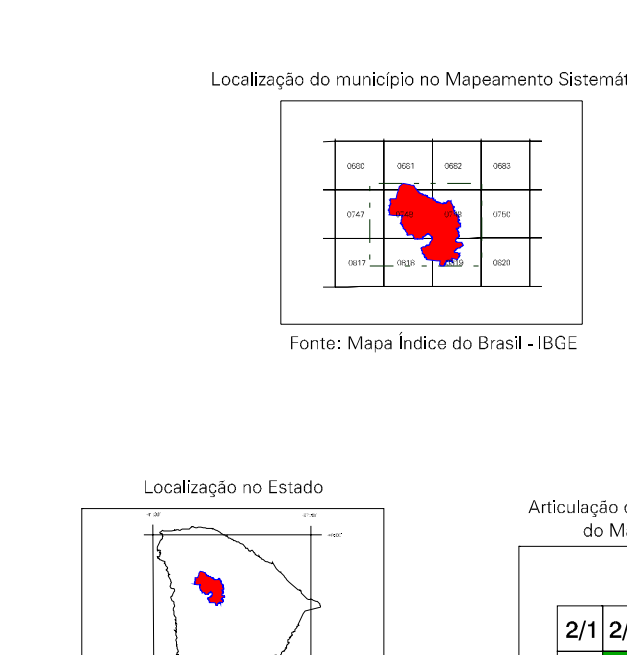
Localização do município no Mapeamento Sistemát

| 0680 | 0681 | 0682 | 0683 |
|---|---|---|---|
| 0747 | 0748 | 0749 | 0750 |
| 0817 | 0818 | 0819 | 0820 |

Fonte: Mapa Índice do Brasil - IBGE

Localização no Estado

Articulação d
do Ma

2/1 2/